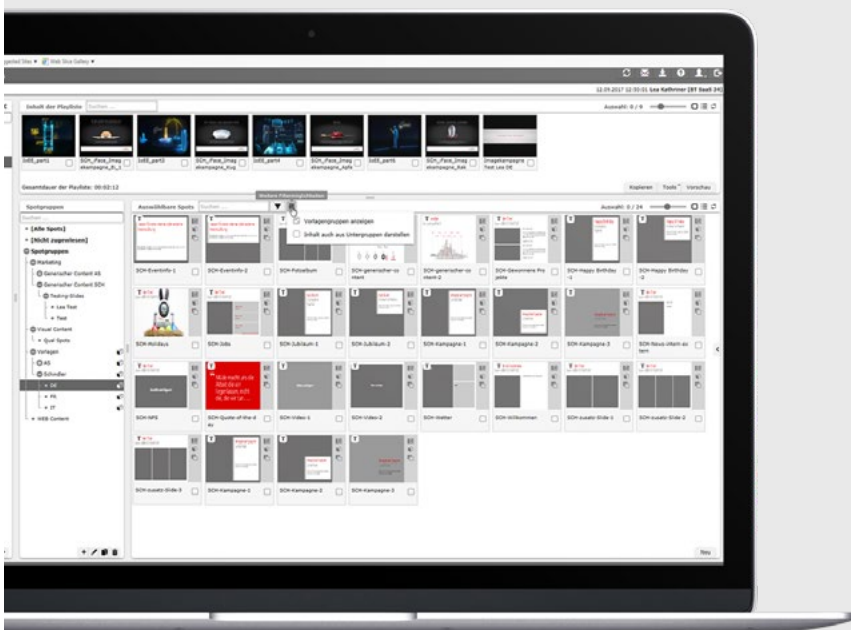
Inhalt der Playliste

Auswahl: 0 / 9

Gesamtdauer der Playliste: 00:02:12

Kopieren Tools Vorschau

Spotgruppen

[Alle Spots]
[Nicht zugewiesen]
Spotgruppen
Marketing
Generischer Content AS
Generischer Content SDH
Testing-Slides
Lea Test
Test
Visual Content
Qual Spots
Vorlagen
AS
Schindler
DE
FR
IT
WEB Content

Auswählbare Spots

Weitere Filtermöglichkeiten

Vorlagengruppen anzeigen
Inhalt auch aus Untergruppen darstellen

Auswahl: 0 / 24

SDH-Eventinfo-1
SDH-Eventinfo-2
SDH-Fotoalbum
SDH-generischer-content
SDH-generischer-content-2
SDH-Gewinnerre Projekte
SDH-Happy Birthday -1
SDH-Happy Birthday -2
SDH-Holidays
SDH-Jobs
SDH-Jubiläum-1
SDH-Jubiläum-2
SDH-Kampagne-1
SDH-Kampagne-2
SDH-Kampagne-3
SDH-News intern autom
SDH-NPS
SDH-Quote-of-the-day
SDH-Video-1
SDH-Video-2
SDH-Wetter
SDH-Willkommen
SDH-zusatz-Slide-1
SDH-zusatz-Slide-2
SDH-zusatz-Slide-3
SDH-Kampagne-1
SDH-Kampagne-2
SDH-Kampagne-3

Neu